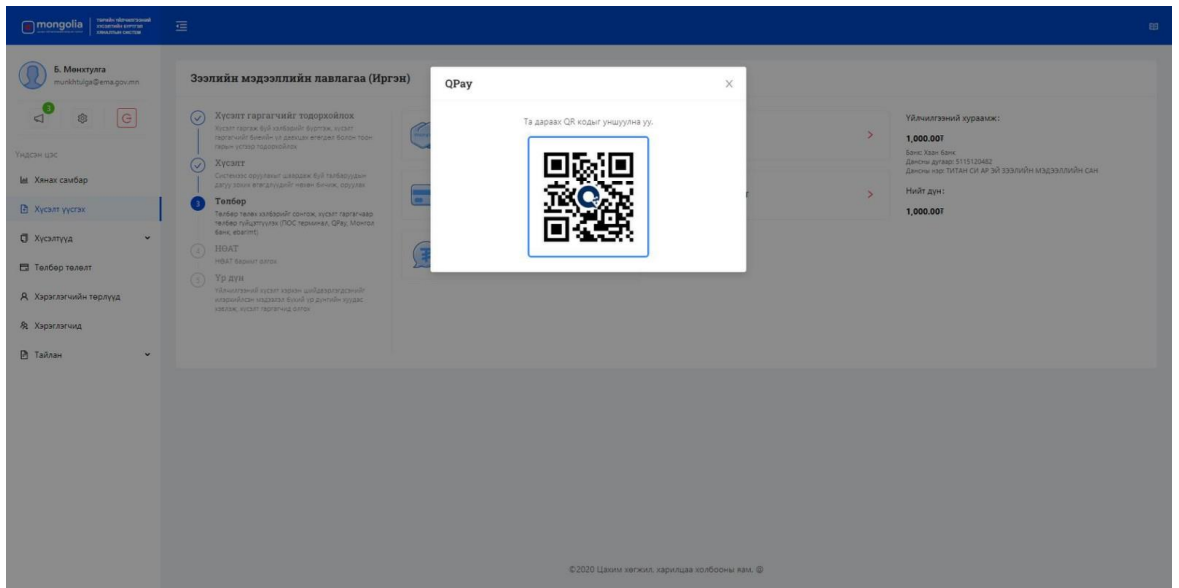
mongolia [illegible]

Б. Мөнхтулга
munkhtulga@ema.gov.mn

3

ҮНДСЭН ЦЭС

Хянах самбар

Хүсэлт үүсгэх

Хүсэлтүүд

Төлбөр төлөлт

Хэрэглэгчийн төрлүүд

Хэрэглэгчид

Тайлан

Зээлийн мэдээллийн лавлагаа (Иргэн)

Хүсэлт гаргагчийг тодорхойлох
Хүсэлт гаргаж буй хэлбэрийг бүртгэж, хүсэлт гаргагчийн биеийн эс давхцах өгөгдөл болон төрөл гарын үсгээр тодорхойлох

Хүсэлт
Системээс шаардлагатай мэдээлэл буй төлбөрийн дагуу хүсэх өгөгдлүүдийг нөхөн бөглөж, оруулах

Төлбөр
Төлбөр төлөх хэлбэрийг сонгож, хүсэлт гаргагчаар төлбөр түйцэтгүүлэх (ПОС терминал, QPay, Монгол банк, ebarimt)

НӨАТ
НӨАТ баримт авах

Үр дүн
Үйлчилгээний хүсэлт хэвлэн шийдвэрлэгдсэний илэрхийлэн мэдээлэл буюу үр дүнгийн хуудас хэвлэж, хүсэлт гаргагчид өгөх

QPay

Та дараах QR кодыг уншуулна уу.

Үйлчилгээний хураамж:
1,000.00₮
Банк: Хаан банк
Дансны дугаар: 5115120482
Дансны нэр: ТИТАН СИ АР ЭЙ ЗЭЭЛИЙН МЭДЭЭЛЛИЙН САН

Нийт дүн:
1,000.00₮

©2020 Цахим хөгжил, харилцаа холбооны хам. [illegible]